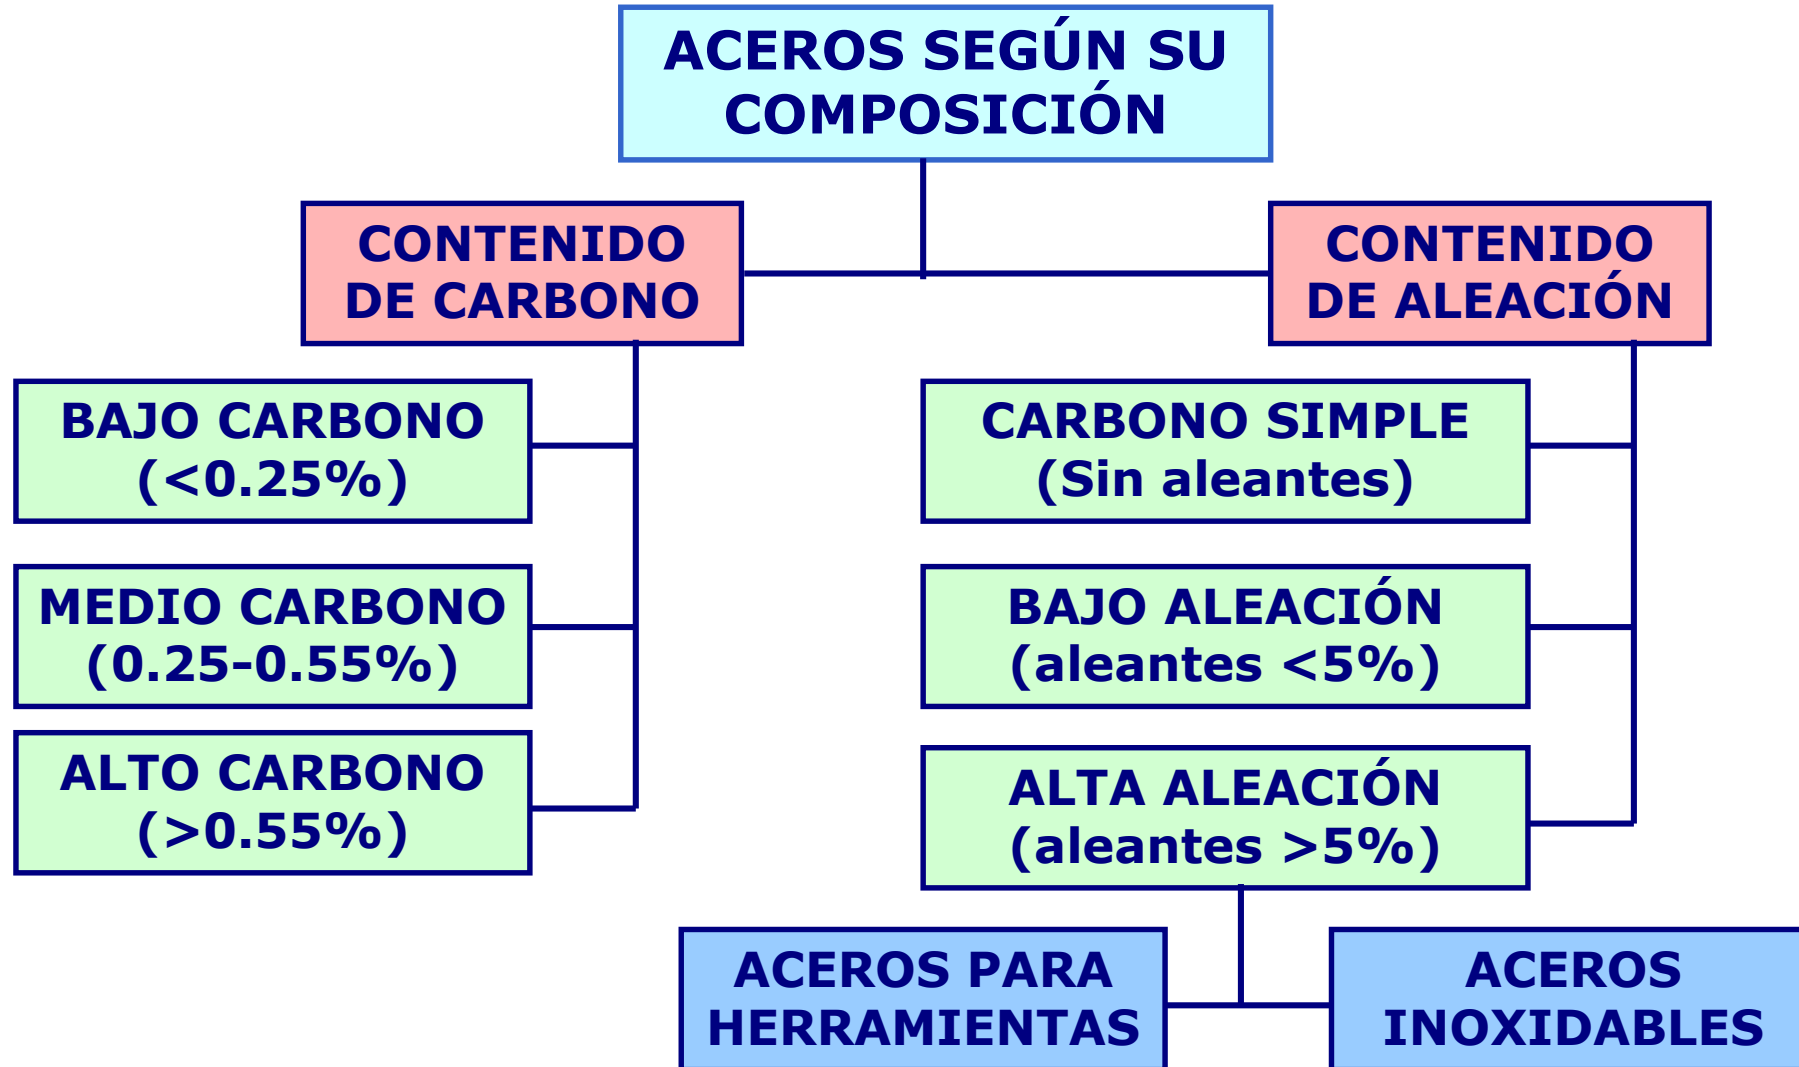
ACEROS SEGÚN SU COMPOSICIÓN

CONTENIDO DE CARBONO

BAJO CARBONO (<0.25%)

MEDIO CARBONO (0.25-0.55%)

ALTO CARBONO (>0.55%)

CONTENIDO DE ALEACIÓN

CARBONO SIMPLE (Sin aleantes)

BAJO ALEACIÓN (aleantes <5%)

ALTA ALEACIÓN (aleantes >5%)

ACEROS PARA HERRAMIENTAS

ACEROS INOXIDABLES